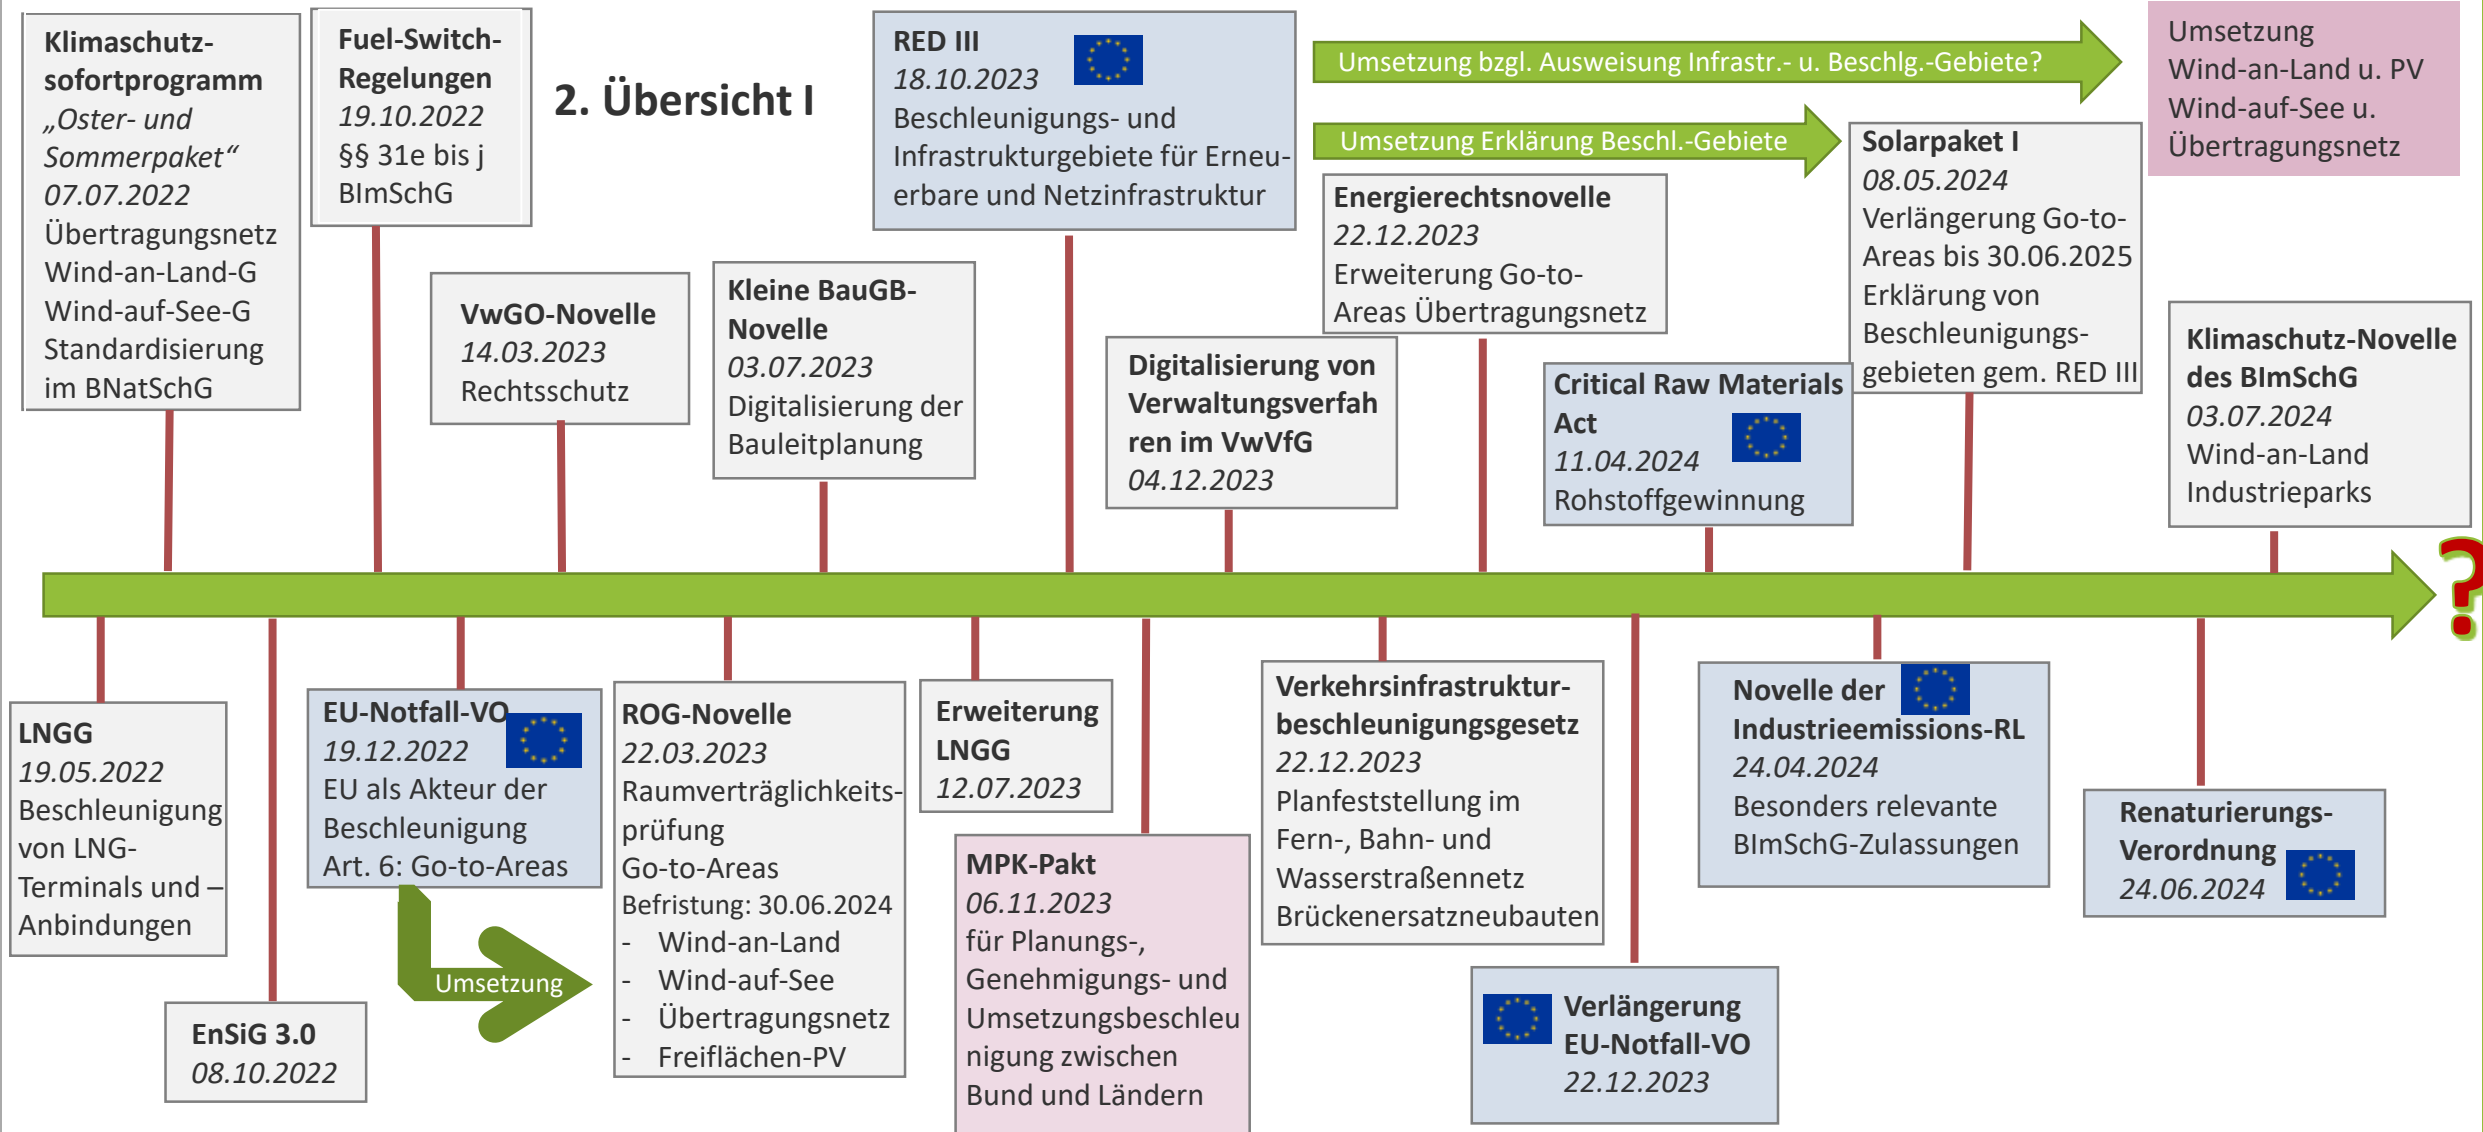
**Klimaschutz-sofortprogramm**
*„Oster- und Sommerpaket“*
*07.07.2022*
Übertragungsnetz
Wind-an-Land-G
Wind-auf-See-G
Standardisierung im BNatSchG

**Fuel-Switch-Regelungen**
*19.10.2022*
§§ 31e bis j BImSchG

2. Übersicht I

**RED III**
*18.10.2023*
Beschleunigungs- und Infrastrukturgebiete für Erneuerbare und Netzinfrastruktur

Umsetzung bzgl. Ausweisung Infrastr.- u. Beschlg.-Gebiete?

Umsetzung Erklärung Beschl.-Gebiete

Umsetzung Wind-an-Land u. PV Wind-auf-See u. Übertragungsnetz

**Solarpaket I**
*08.05.2024*
Verlängerung Go-to-Areas bis 30.06.2025
Erklärung von Beschleunigungsgebieten gem. RED III

**Energierechtsnovelle**
*22.12.2023*
Erweiterung Go-to-Areas Übertragungsnetz

**VwGO-Novelle**
*14.03.2023*
Rechtsschutz

**Kleine BauGB-Novelle**
*03.07.2023*
Digitalisierung der Bauleitplanung

**Digitalisierung von Verwaltungsverfahren im VwVfG**
*04.12.2023*

**Critical Raw Materials Act**
*11.04.2024*
Rohstoffgewinnung

**Klimaschutz-Novelle des BImSchG**
*03.07.2024*
Wind-an-Land
Industrieparks

?

**LNGG**
*19.05.2022*
Beschleunigung von LNG-Terminals und –Anbindungen

**EnSiG 3.0**
*08.10.2022*

**EU-Notfall-VO**
*19.12.2022*
EU als Akteur der Beschleunigung
Art. 6: Go-to-Areas

Umsetzung

**ROG-Novelle**
*22.03.2023*
Raumverträglichkeitsprüfung
Go-to-Areas
Befristung: 30.06.2024
- Wind-an-Land
- Wind-auf-See
- Übertragungsnetz
- Freiflächen-PV

**Erweiterung LNGG**
*12.07.2023*

**MPK-Pakt**
*06.11.2023*
für Planungs-, Genehmigungs- und Umsetzungsbeschleunigung zwischen Bund und Ländern

**Verkehrsinfrastrukturbeschleunigungsgesetz**
*22.12.2023*
Planfeststellung im Fern-, Bahn- und Wasserstraßennetz
Brückenersatzneubauten

**Verlängerung EU-Notfall-VO**
*22.12.2023*

**Novelle der Industrieemissions-RL**
*24.04.2024*
Besonders relevante BImSchG-Zulassungen

**Renaturierungs-Verordnung**
*24.06.2024*